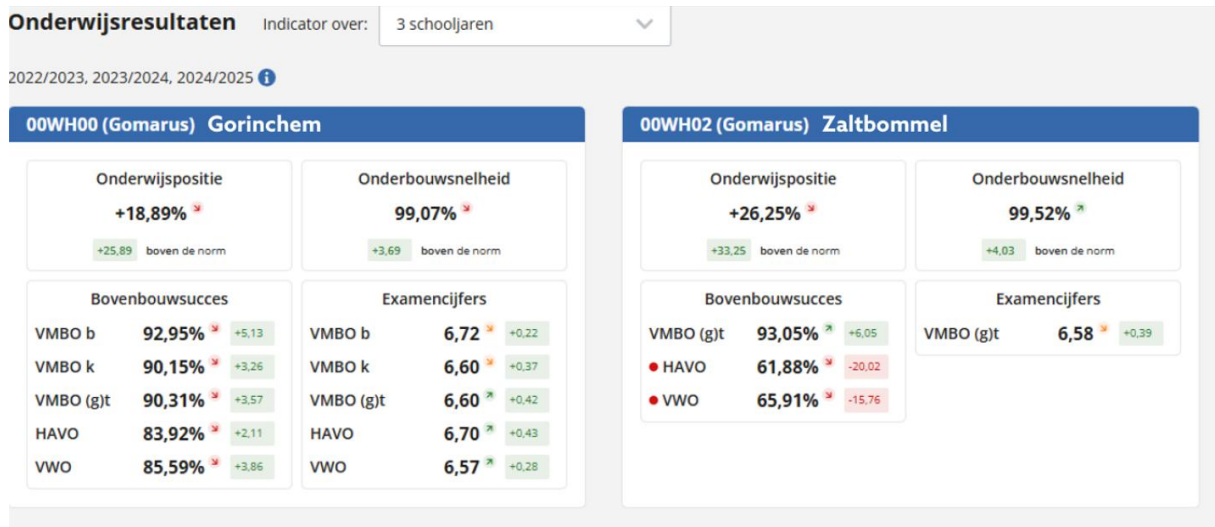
Onderwijsresultaten Indicator over: 3 schooljaren

2022/2023, 2023/2024, 2024/2025

00WH00 (Gomarus) Gorinchem

Onderwijspositie
+18,89%
+25,89 boven de norm

Onderbouwsnelheid
99,07%
+3,69 boven de norm

Bovenbouwsucces

| | | |
|---|---|---|
| VMBO b | 92,95% | +5,13 |
| VMBO k | 90,15% | +3,26 |
| VMBO (g)t | 90,31% | +3,57 |
| HAVO | 83,92% | +2,11 |
| VWO | 85,59% | +3,86 |

Examencijfers

| | | |
|---|---|---|
| VMBO b | 6,72 | +0,22 |
| VMBO k | 6,60 | +0,37 |
| VMBO (g)t | 6,60 | +0,42 |
| HAVO | 6,70 | +0,43 |
| VWO | 6,57 | +0,28 |

00WH02 (Gomarus) Zaltbommel

Onderwijspositie
+26,25%
+33,25 boven de norm

Onderbouwsnelheid
99,52%
+4,03 boven de norm

Bovenbouwsucces

| | | |
|---|---|---|
| VMBO (g)t | 93,05% | +6,05 |
| HAVO | 61,88% | -20,02 |
| VWO | 65,91% | -15,76 |

Examencijfers

| | | |
|---|---|---|
| VMBO (g)t | 6,58 | +0,39 |